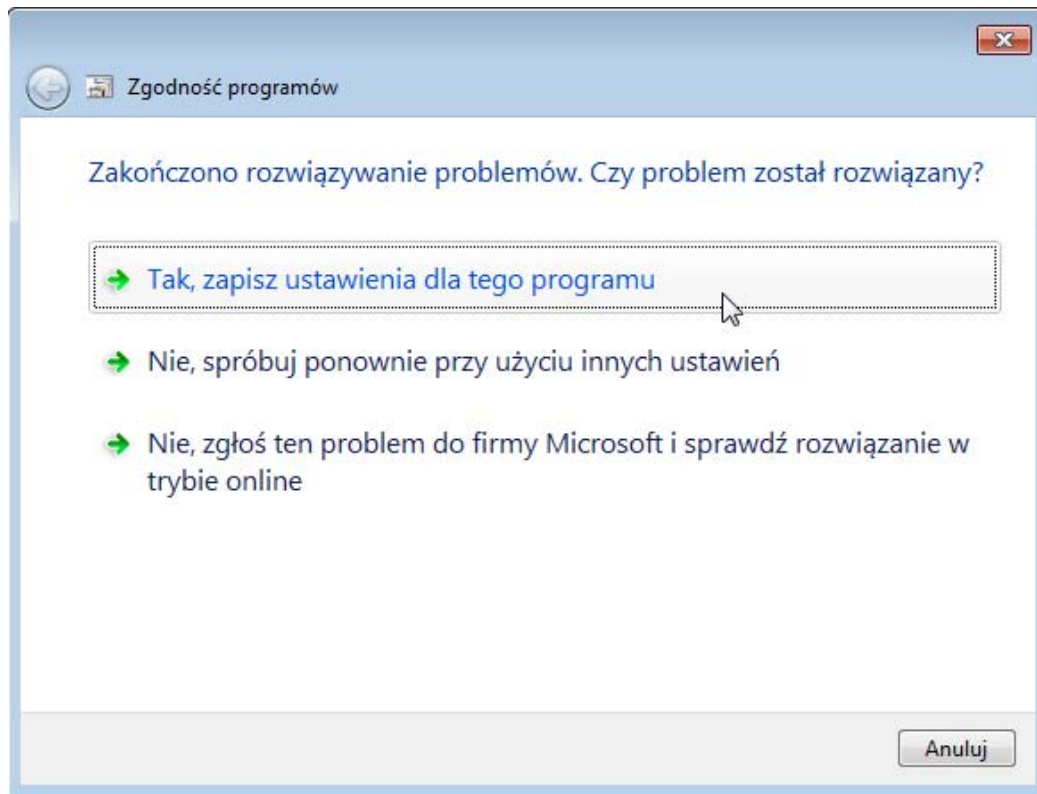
Zgodność programów

Zakończono rozwiązywanie problemów. Czy problem został rozwiązany?

Tak, zapisz ustawienia dla tego programu

Nie, spróbuj ponownie przy użyciu innych ustawień

Nie, zgłoś ten problem do firmy Microsoft i sprawdź rozwiązanie w trybie online

Anuluj